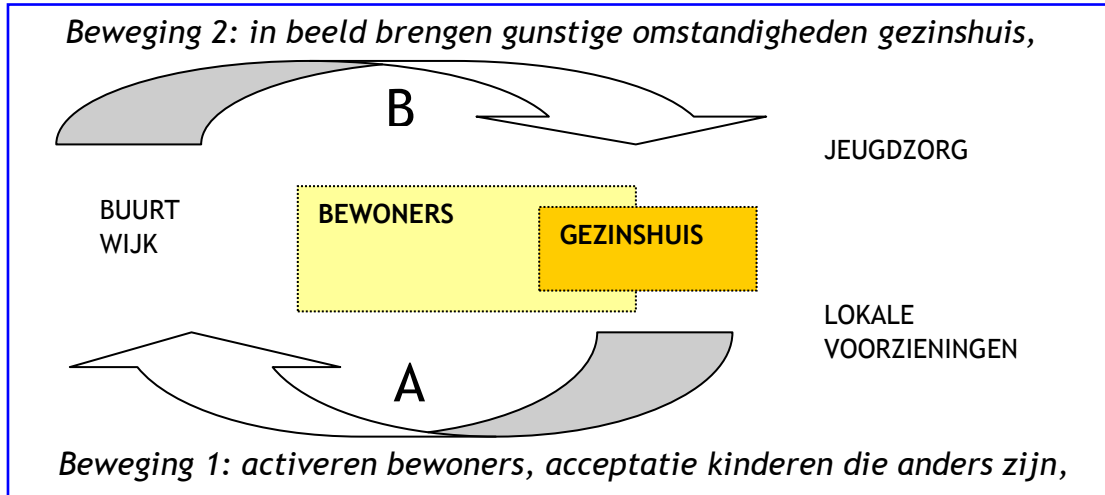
*Beweging 2: in beeld brengen gunstige omstandigheden gezinshuis,*

B

JEUGDZORG

BUURT
WIJK

**BEWONERS**

**GEZINSHUIS**

LOKALE
VOORZIENINGEN

A

*Beweging 1: activeren bewoners, acceptatie kinderen die anders zijn,*